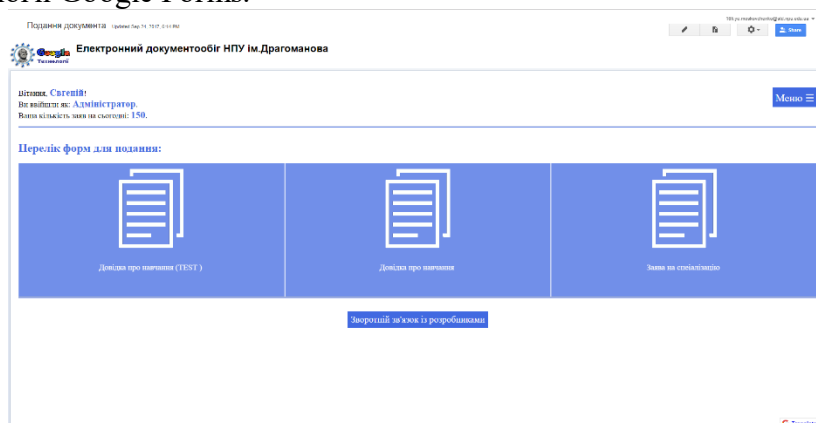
sers Google Forms.

Подання документа Updated Sep 24, 2017, 6:44 PM

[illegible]@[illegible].edu.ua

Share

Google Технології

Електронний документообіг НПУ ім.Драгоманова

Вітаємо, Євгеній!
Ви ввійшли як: Адміністратор.
Ваша кількість заяв на сьогодні: 150.

Меню ☰

Перелік форм для подання:

| Довідка про навчання (TEST ) | Довідка про навчання | Заява на спеціалізацію |
|---|---|---|

Зворотній зв'язок із розробниками